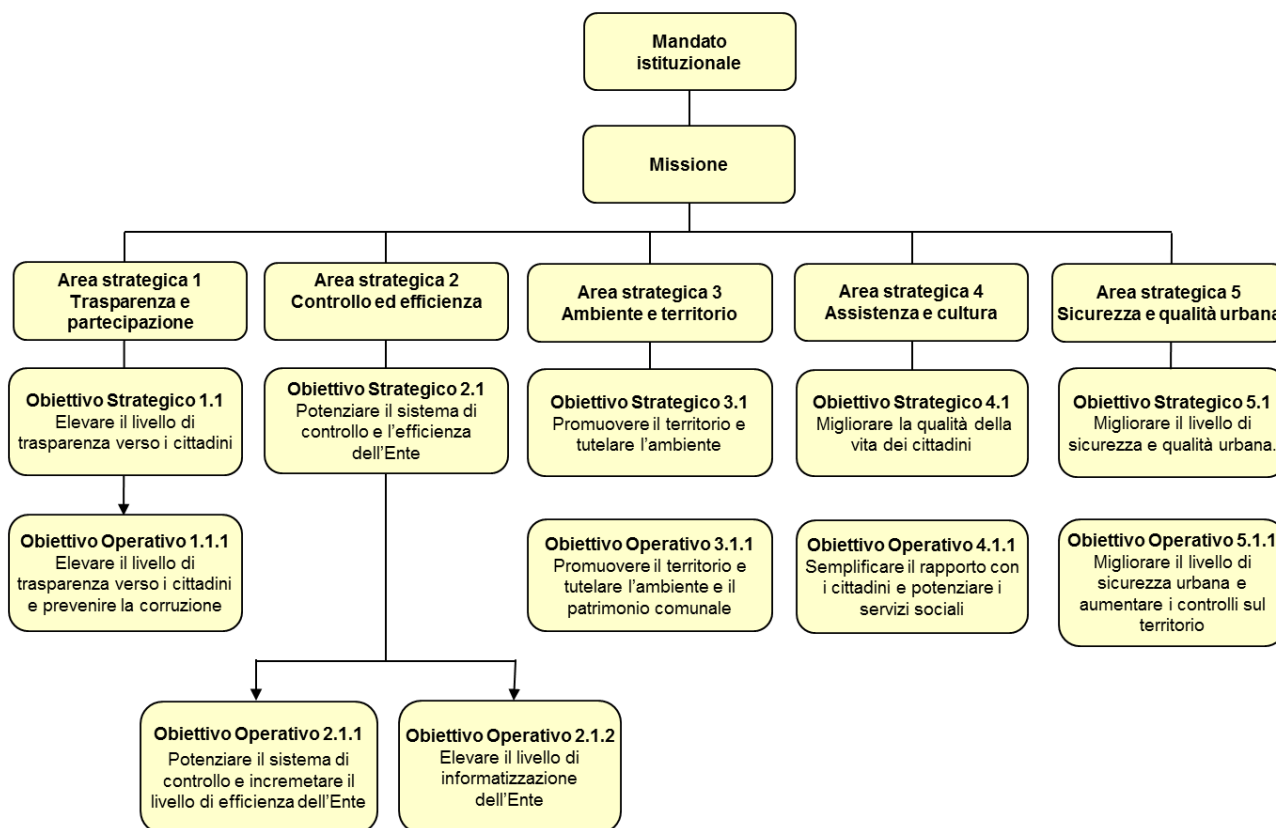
Mandato istituzionale

Missione

Area strategica 1
Trasparenza e partecipazione

Obiettivo Strategico 1.1
Elevare il livello di trasparenza verso i cittadini

Obiettivo Operativo 1.1.1
Elevare il livello di trasparenza verso i cittadini e prevenire la corruzione

Area strategica 2
Controllo ed efficienza

Obiettivo Strategico 2.1
Potenziare il sistema di controllo e l'efficienza dell'Ente

Obiettivo Operativo 2.1.1
Potenziare il sistema di controllo e incremetare il livello di efficienza dell'Ente

Obiettivo Operativo 2.1.2
Elevare il livello di informatizzazione dell'Ente

Area strategica 3
Ambiente e territorio

Obiettivo Strategico 3.1
Promuovere il territorio e tutelare l'ambiente

Obiettivo Operativo 3.1.1
Promuovere il territorio e tutelare l'ambiente e il patrimonio comunale

Area strategica 4
Assistenza e cultura

Obiettivo Strategico 4.1
Migliorare la qualità della vita dei cittadini

Obiettivo Operativo 4.1.1
Semplificare il rapporto con i cittadini e potenziare i servizi sociali

Area strategica 5
Sicurezza e qualità urbana

Obiettivo Strategico 5.1
Migliorare il livello di sicurezza e qualità urbana.

Obiettivo Operativo 5.1.1
Migliorare il livello di sicurezza urbana e aumentare i controlli sul territorio